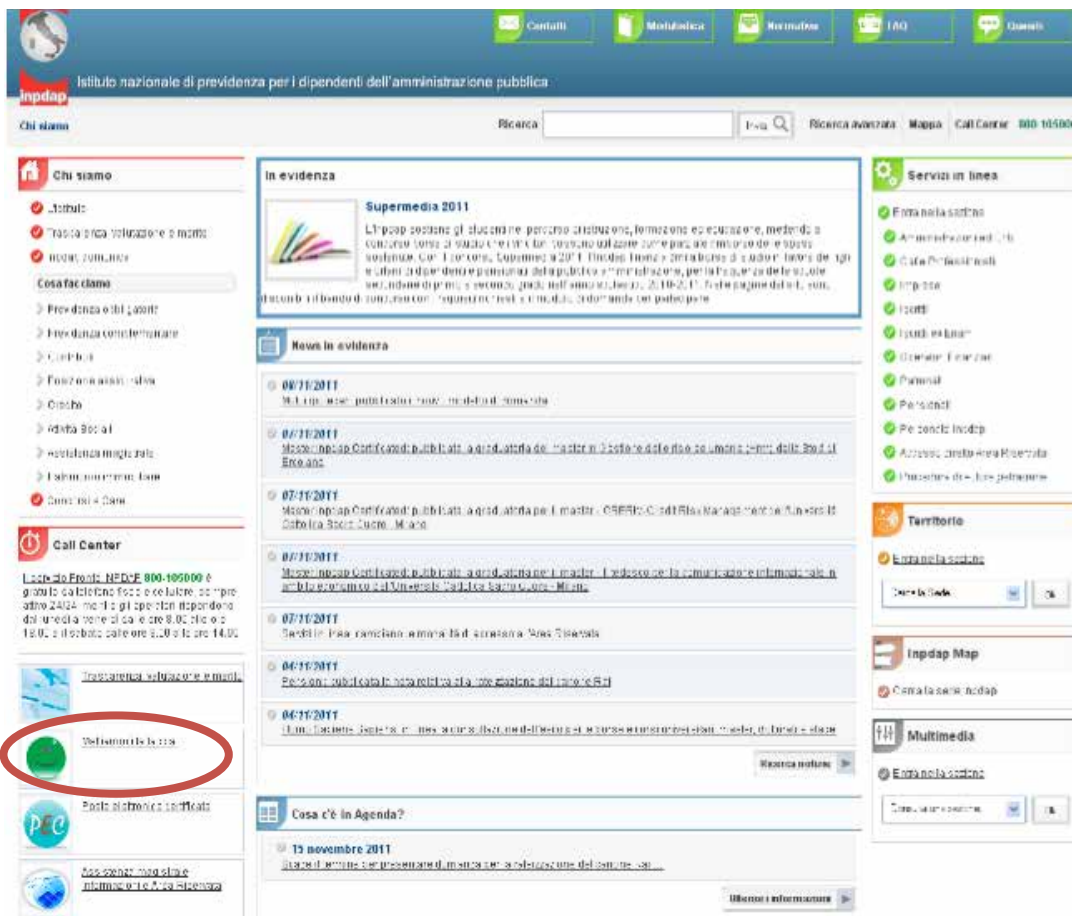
Contatti Modulistica Normativa FAQ Quesiti

Istituto nazionale di previdenza per i dipendenti dell'amministrazione pubblica

Inpdap

Chi siamo

Ricerca Vai Ricerca avanzata Mappa Call Center 800 10500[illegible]

Chi siamo

Istituto
Trasparenza valutazione e merito
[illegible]
Cosa facciamo
Previdenza obbligatoria
Previdenza complementare
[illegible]
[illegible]
Credito
Attività Sociali
Assistenza magistrale
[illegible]
Concorsi e Gare

Call Center

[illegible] 800-105000 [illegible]

Trasparenza valutazione e merito

Vetrina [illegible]

Posta elettronica certificata

Assistenza magistrale e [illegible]

In evidenza

Supermedia 2011

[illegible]

News in evidenza

08/11/2011
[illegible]

07/11/2011
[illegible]

07/11/2011
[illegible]

07/11/2011
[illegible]

07/11/2011
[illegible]

04/11/2011
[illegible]

04/11/2011
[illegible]

Ricerca notizie

Cosa c'è in Agenda?

15 novembre 2011
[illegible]

Ulteriori informazioni

Servizi in linea

Entra nella sezione
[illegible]
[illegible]
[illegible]
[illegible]
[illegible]
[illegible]
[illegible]
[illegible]
Pensionati Inpdap
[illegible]
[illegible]

Territorio

Entra nella sezione
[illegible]

Inpdap Map

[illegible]

Multimedia

Entra nella sezione
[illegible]